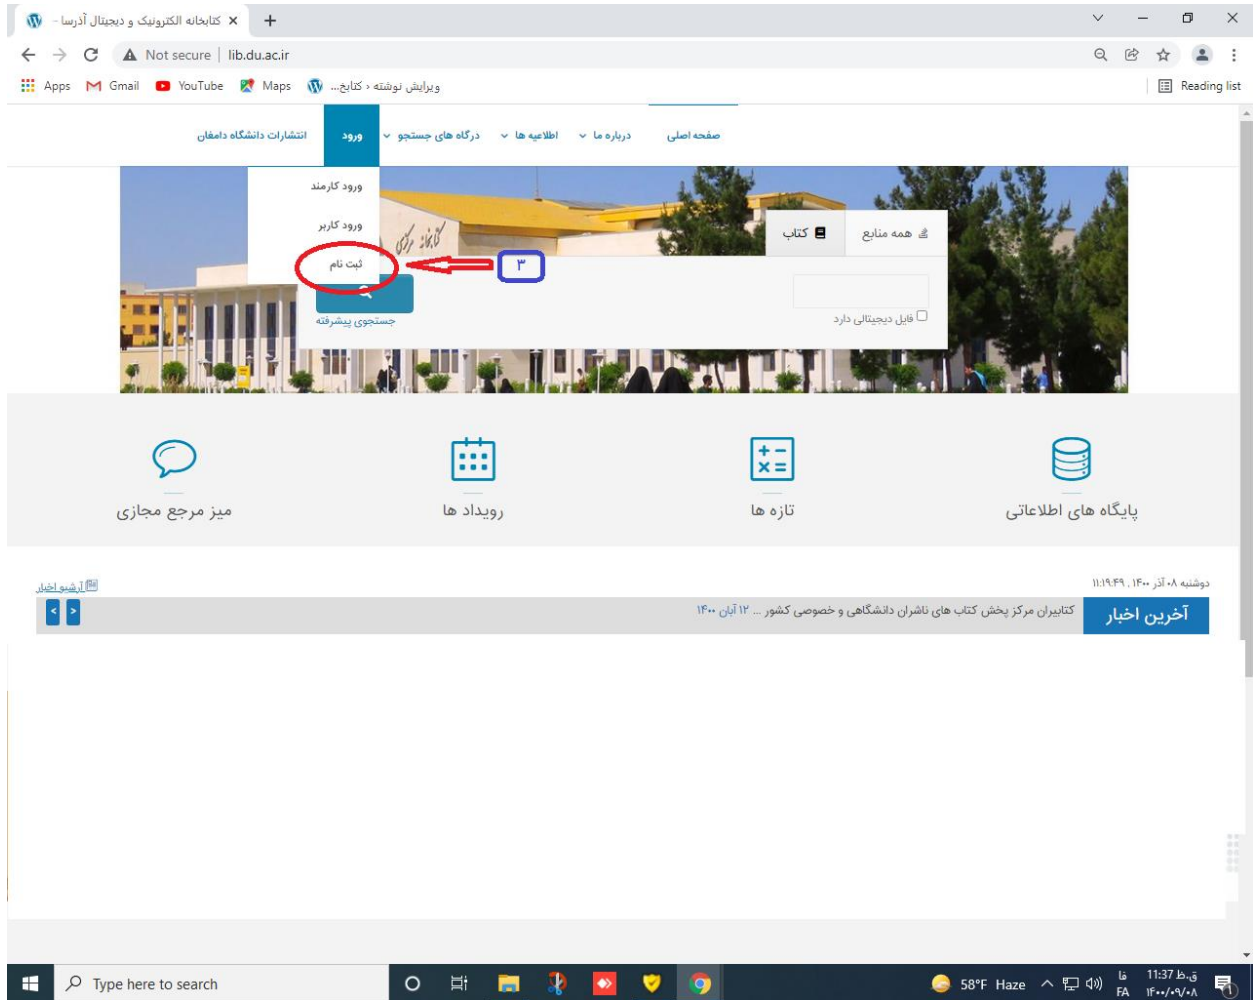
کتابخانه الکترونیک و دیجیتال آدرسا - ×
+

Not secure | lib.du.ac.ir

Apps Gmail YouTube Maps ویرایش نوشته ‹ کتابخ...
Reading list

صفحه اصلی
درباره ما
اطلاعیه ها
درگاه های جستجو
ورود
انتشارات دانشگاه دامغان

ورود کارمند
ورود کاربر
ثبت نام
۳

همه منابع
کتاب

فایل دیجیتالی دارد
جستجوی پیشرفته

میز مرجع مجازی
رویداد ها
تازه ها
پایگاه های اطلاعاتی

دوشنبه ۰۸ آذر ۱۴۰۰ , ۱۱:۱۹:۴۹
آرشیو اخبار

آخرین اخبار
کتابیران مرکز پخش کتاب های ناشران دانشگاهی و خصوصی کشور ... ۱۲ آبان ۱۴۰۰

Type here to search
58°F Haze
FA
فا
11:37 ق.ظ
۱۴۰۰/۰۹/۰۸